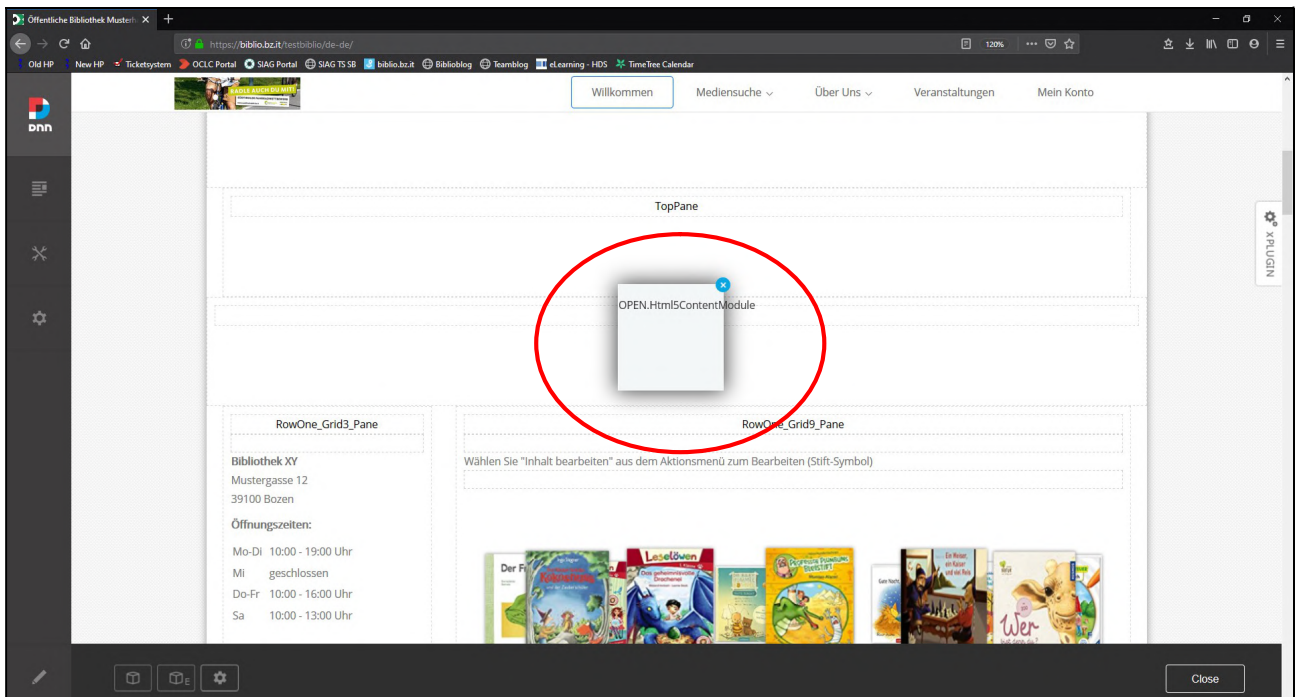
Öffentliche Bibliothek Musterb ×

https://biblio.bz.it/testbiblio/de-de/

120%

Old HP New HP Ticketsystem OCLC Portal SIAG Portal SIAG TS SB biblio.bz.it Biblioblog Teamblog eLearning - HDS TimeTree Calendar

RADLE AUCH DU MIT!

Willkommen Mediensuche Über Uns Veranstaltungen Mein Konto

DNN

TopPane

XPLUGIN

OPEN.Html5ContentModule

RowOne_Grid3_Pane

RowOne_Grid9_Pane

Bibliothek XY
Mustergasse 12
39100 Bozen

Wählen Sie "Inhalt bearbeiten" aus dem Aktionsmenü zum Bearbeiten (Stift-Symbol)

Öffnungszeiten:

Mo-Di 10:00 - 19:00 Uhr
Mi geschlossen
Do-Fr 10:00 - 16:00 Uhr
Sa 10:00 - 13:00 Uhr

Leselöwen

Wer

Close